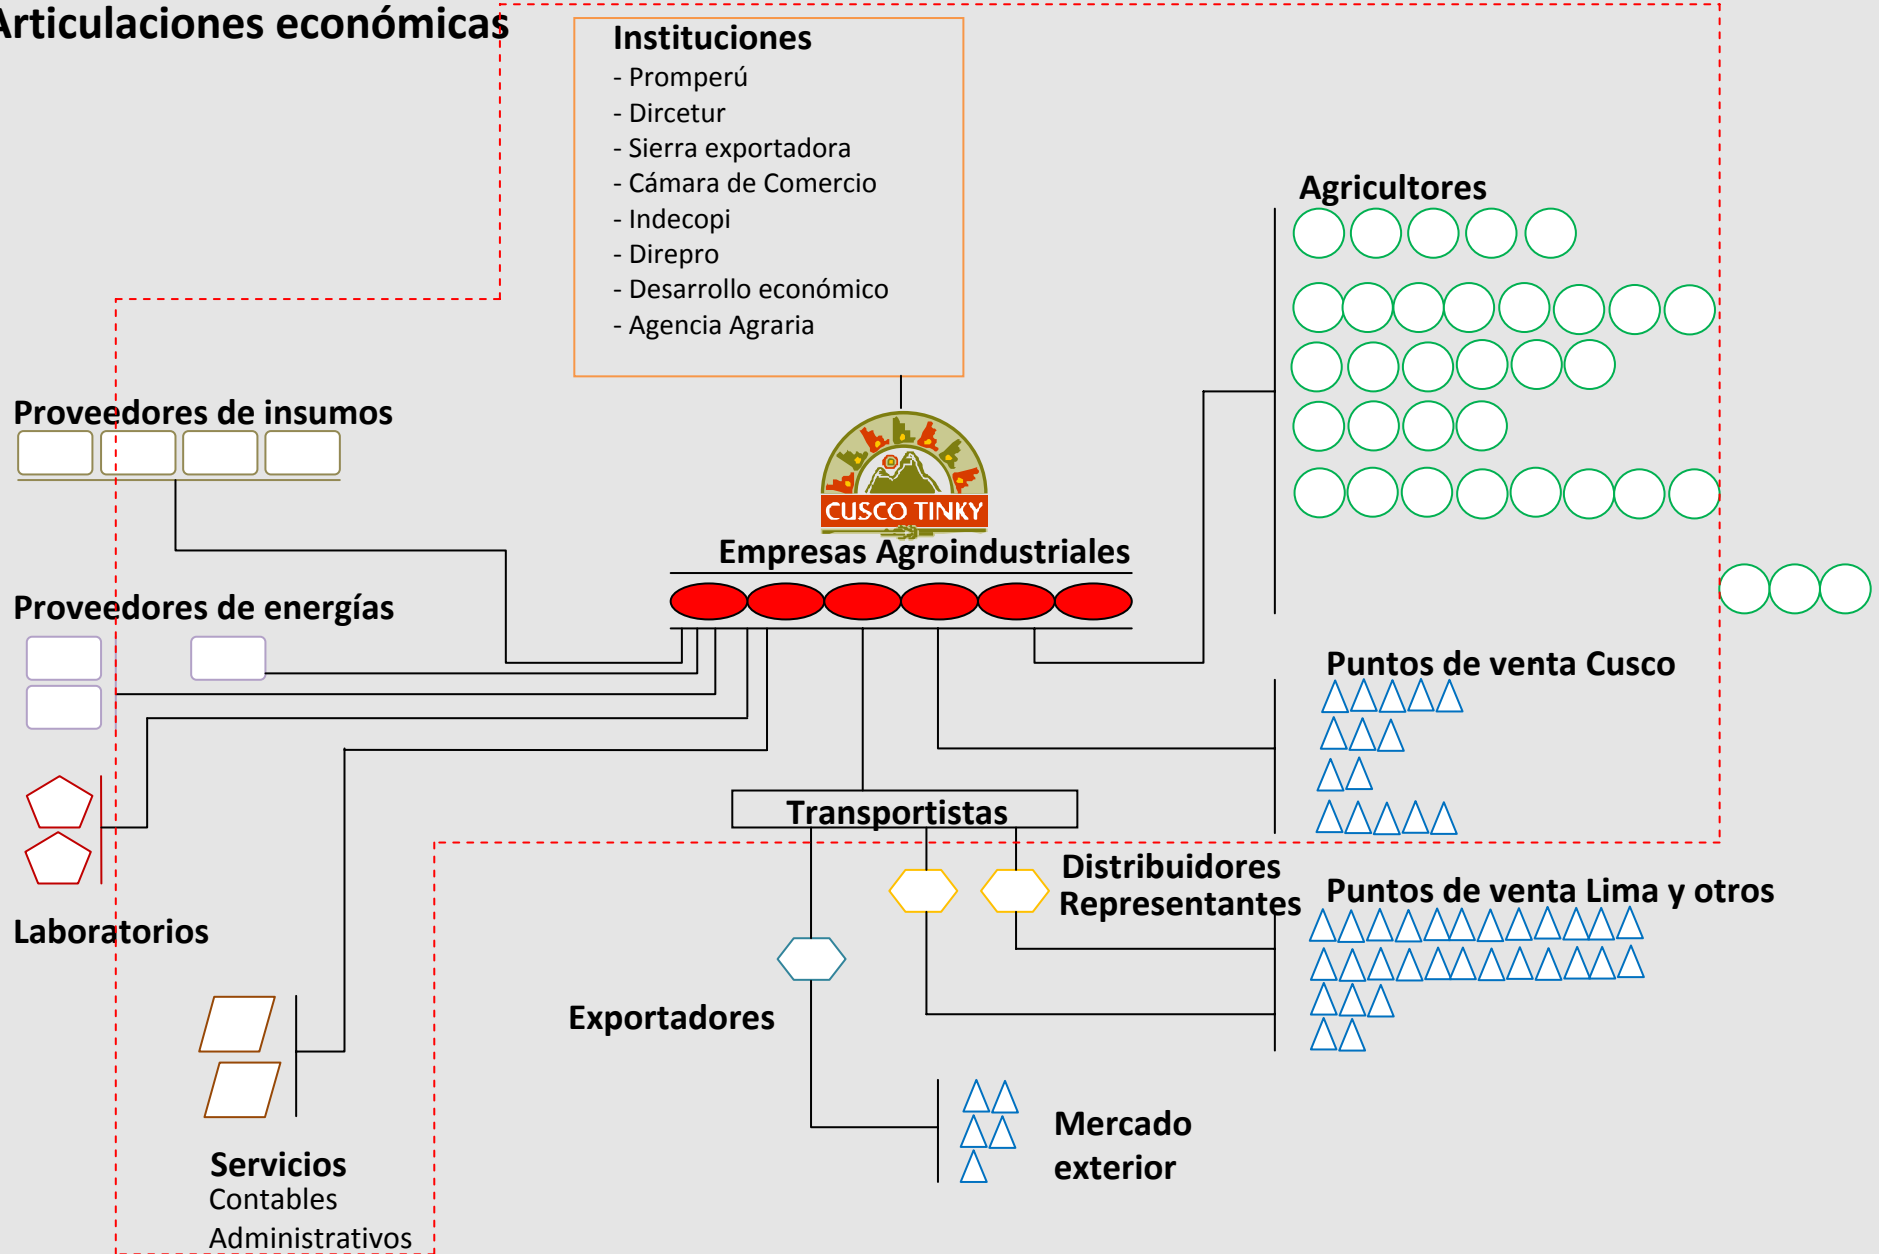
Articulaciones económicas

Instituciones
- Promperú
- Dircetur
- Sierra exportadora
- Cámara de Comercio
- Indecopi
- Direpro
- Desarrollo económico
- Agencia Agraria

Agricultores

Proveedores de insumos

CUSCO TINKY

Empresas Agroindustriales

Proveedores de energías

Puntos de venta Cusco

Transportistas

Distribuidores
Representantes

Puntos de venta Lima y otros

Laboratorios

Exportadores

Mercado exterior

Servicios
Contables
Administrativos